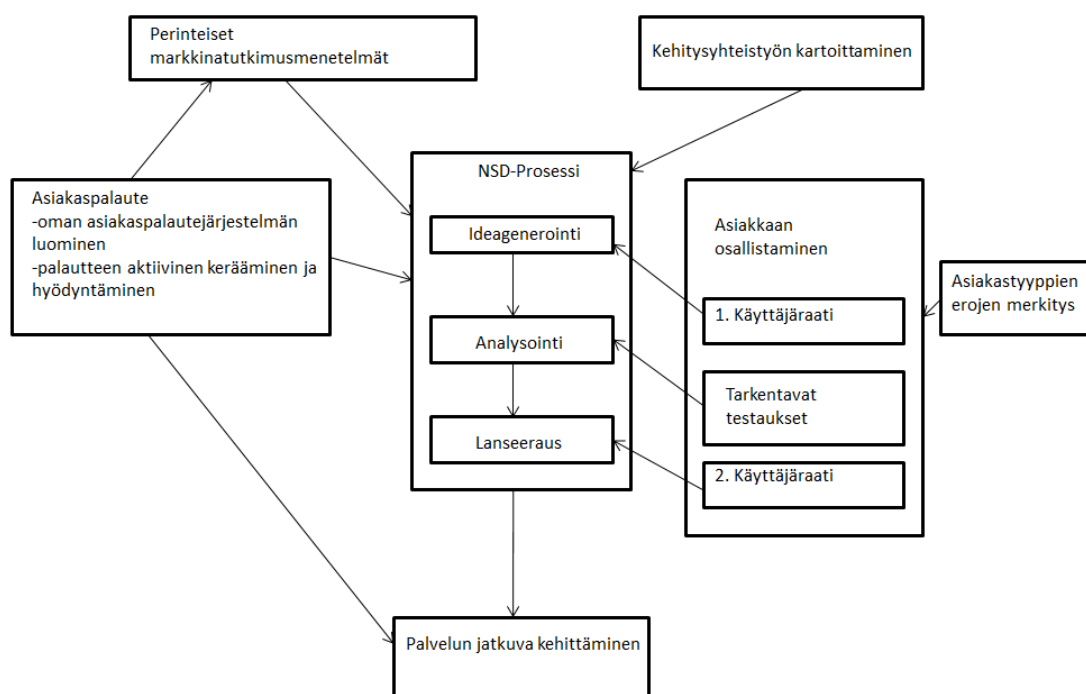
Perinteiset markkinatutkimusmenetelmät

Kehitysyhteistyön kartoittaminen

Asiakaspalaute
-oman asiakaspalautejärjestelmän luominen
-palautteen aktiivinen kerääminen ja hyödyntäminen

NSD-Prosessi

Ideagenerointi

Analysointi

Lanseeraus

Asiakkaan osallistaminen

1. Käyttäjäraati

Tarkentavat testaukset

2. Käyttäjäraati

Asiakastyyppien erojen merkitys

Palvelun jatkuva kehittäminen